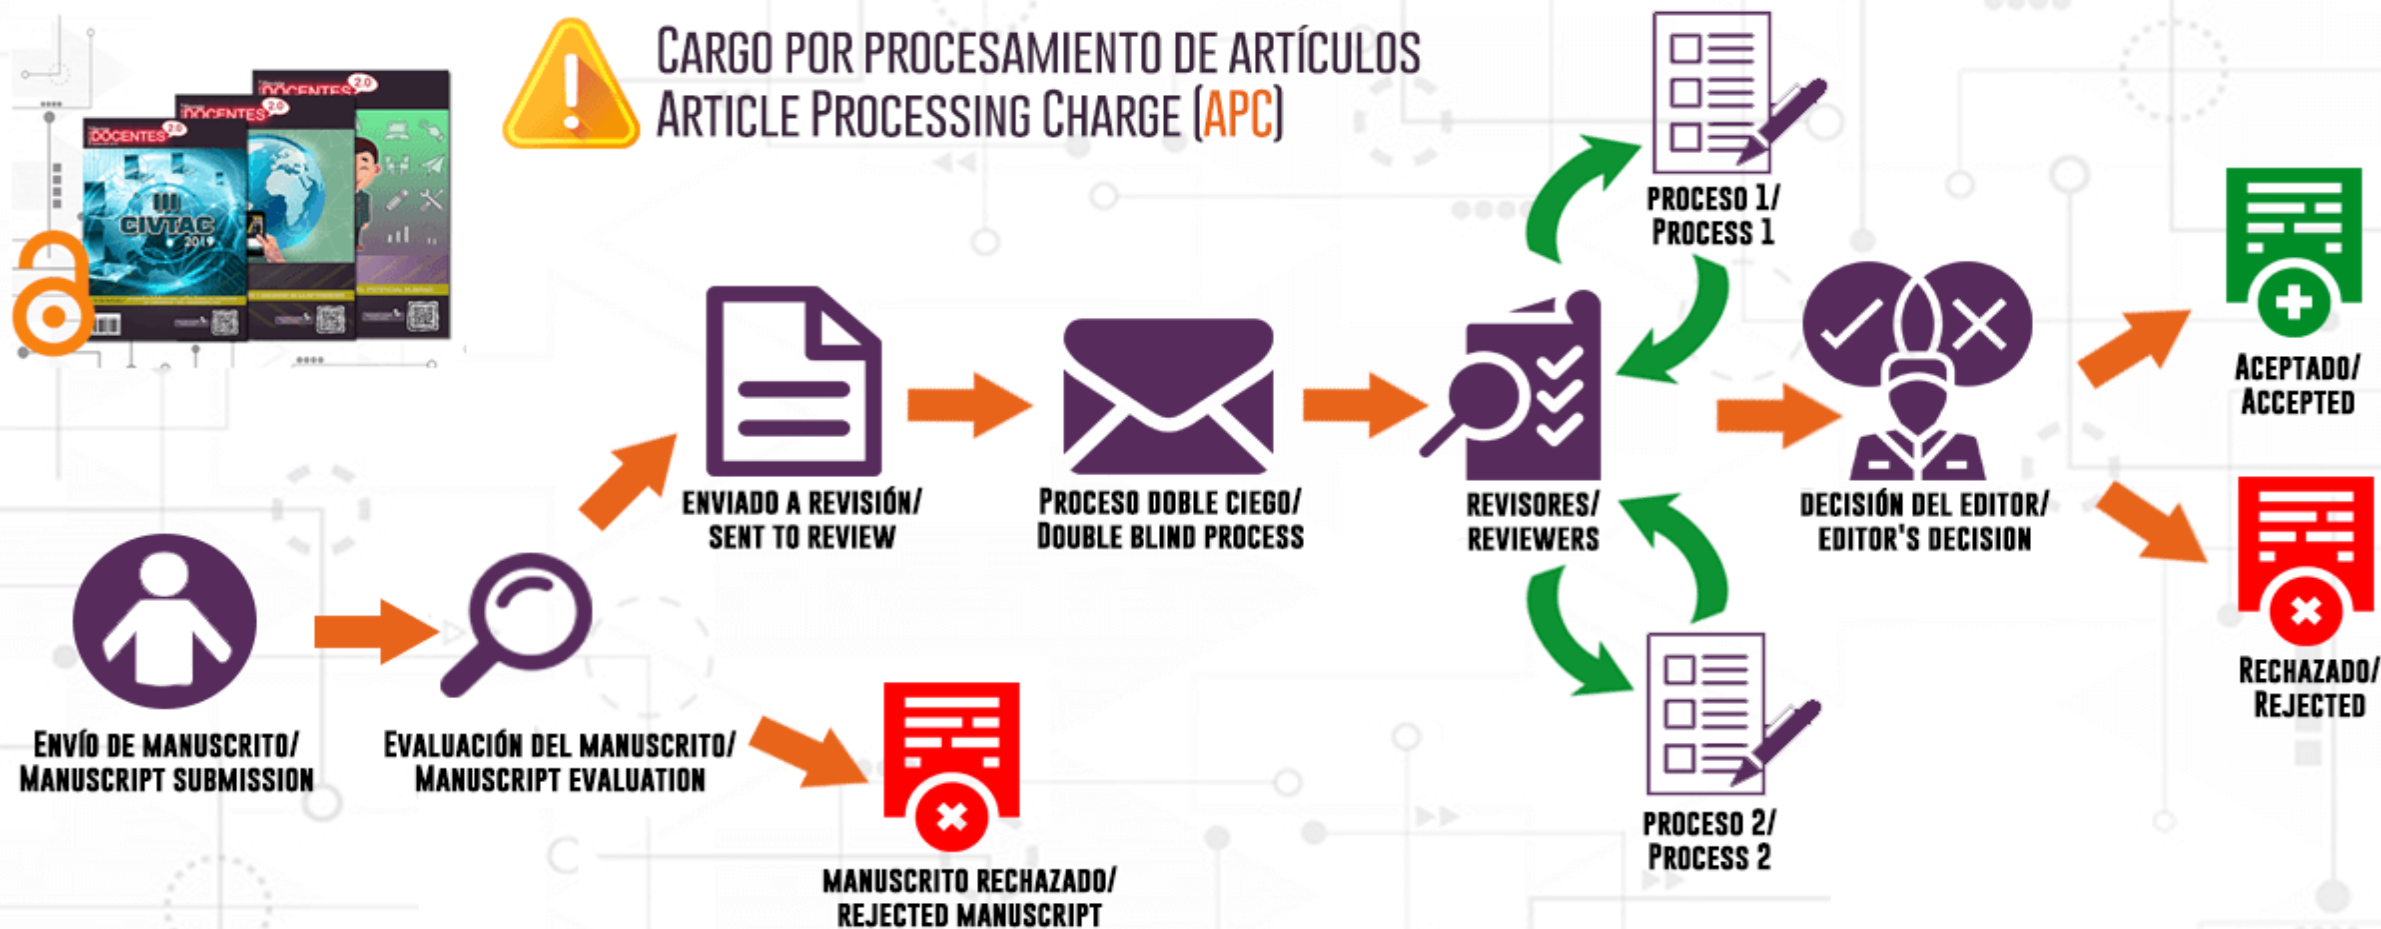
CARGO POR PROCESAMIENTO DE ARTÍCULOS
ARTICLE PROCESSING CHARGE (APC)

DOCENTES 2.0
DOCENTES 2.0
DOCENTES 2.0
III CIVTAC 2019

ENVÍO DE MANUSCRITO/
MANUSCRIPT SUBMISSION

EVALUACIÓN DEL MANUSCRITO/
MANUSCRIPT EVALUATION

MANUSCRITO RECHAZADO/
REJECTED MANUSCRIPT

ENVIADO A REVISIÓN/
SENT TO REVIEW

PROCESO DOBLE CIEGO/
DOUBLE BLIND PROCESS

REVISORES/
REVIEWERS

PROCESO 1/
PROCESS 1

PROCESO 2/
PROCESS 2

DECISIÓN DEL EDITOR/
EDITOR'S DECISION

ACEPTADO/
ACCEPTED

RECHAZADO/
REJECTED